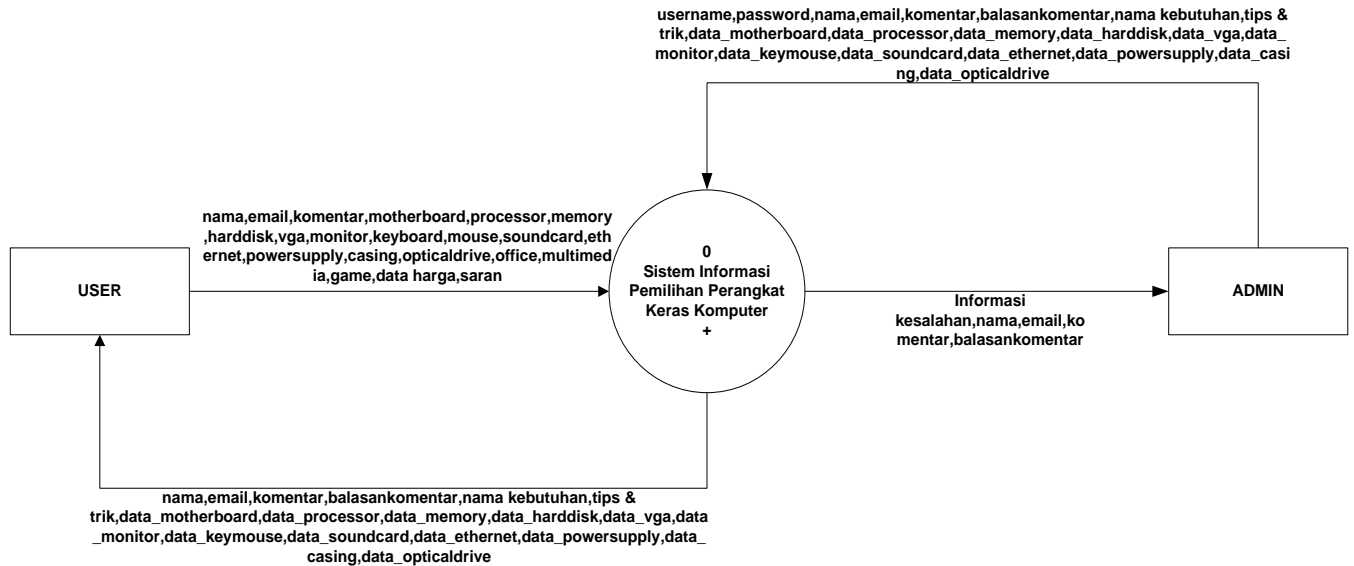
username,password,nama,email,komentar,balasankomentar,nama kebutuhan,tips & trik,data_motherboard,data_processor,data_memory,data_harddisk,data_vga,data_monitor,data_keymouse,data_soundcard,data_ethernet,data_powersupply,data_casing,data_opticaldrive

nama,email,komentar,motherboard,processor,memory,harddisk,vga,monitor,keyboard,mouse,soundcard,ethernet,powersupply,casing,opticaldrive,office,multimedia,game,data harga,saran

USER

0
Sistem Informasi Pemilihan Perangkat Keras Komputer
+

Informasi kesalahan,nama,email,komentar,balasankomentar

ADMIN

nama,email,komentar,balasankomentar,nama kebutuhan,tips & trik,data_motherboard,data_processor,data_memory,data_harddisk,data_vga,data_monitor,data_keymouse,data_soundcard,data_ethernet,data_powersupply,data_casing,data_opticaldrive